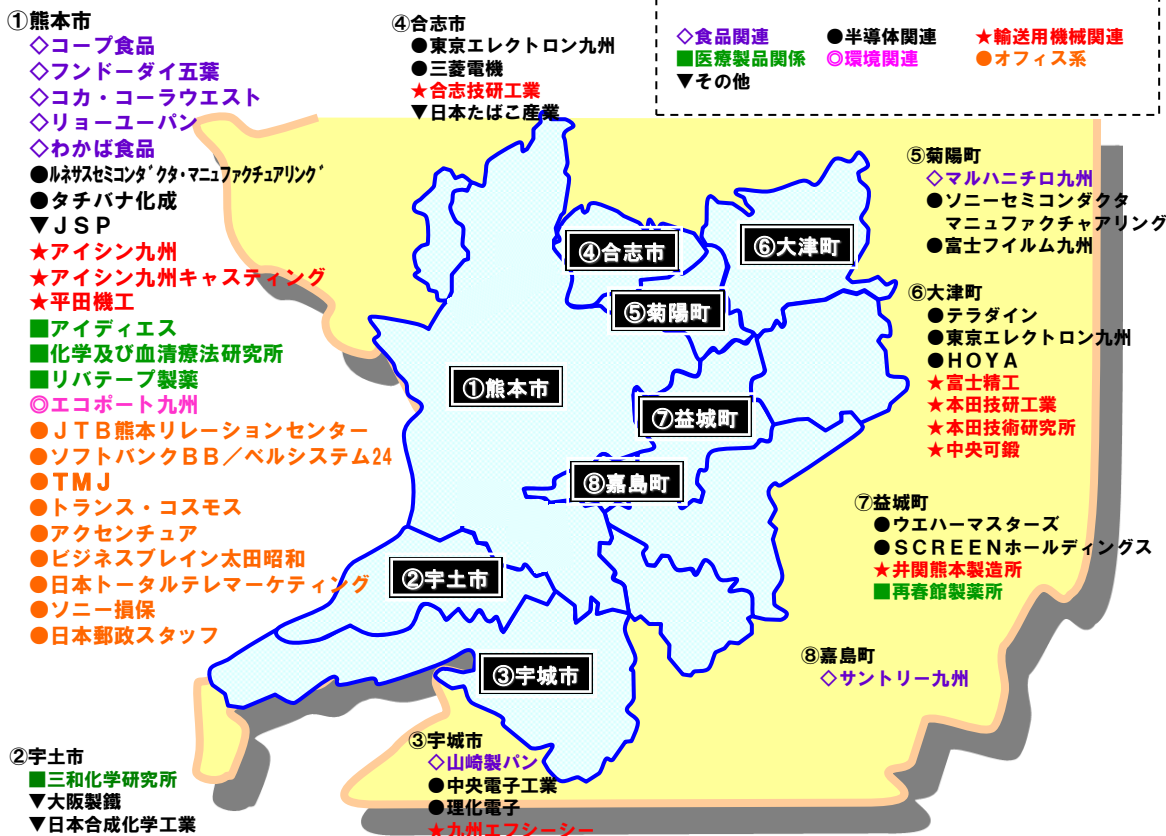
①熊本市
◇コープ食品
◇フンドーダイ五葉
◇コカ・コーラウエスト
◇リョーユーパン
◇わかば食品
●ルネサスセミコンダクタ・マニュファクチュアリング
●タチバナ化成
▼ＪＳＰ
★アイシン九州
★アイシン九州キャスティング
★平田機工
■アイディエス
■化学及び血清療法研究所
■リバテープ製薬
◎エコポート九州
●ＪＴＢ熊本リレーションセンター
●ソフトバンクＢＢ／ベルシステム24
●ＴＭＪ
●トランス・コスモス
●アクセンチュア
●ビジネスブレイン太田昭和
●日本トータルテレマーケティング
●ソニー損保
●日本郵政スタッフ

④合志市
●東京エレクトロン九州
●三菱電機
★合志技研工業
▼日本たばこ産業

◇食品関連
■医療製品関係
▼その他
●半導体関連
◎環境関連
★輸送用機械関連
●オフィス系

⑤菊陽町
◇マルハニチロ九州
●ソニーセミコンダクタマニュファクチャアリング
●富士フイルム九州

⑥大津町
●テラダイン
●東京エレクトロン九州
●ＨＯＹＡ
★富士精工
★本田技研工業
★本田技術研究所
★中央可鍛

⑦益城町
●ウエハーマスターズ
●ＳＣＲＥＥＮホールディングス
★井関熊本製造所
■再春館製薬所

⑧嘉島町
◇サントリー九州

④合志市
⑥大津町
⑤菊陽町
①熊本市
⑦益城町
⑧嘉島町
②宇土市
③宇城市

②宇土市
■三和化学研究所
▼大阪製鐵
▼日本合成化学工業

③宇城市
◇山崎製パン
●中央電子工業
●理化電子
★九州エフシーシー